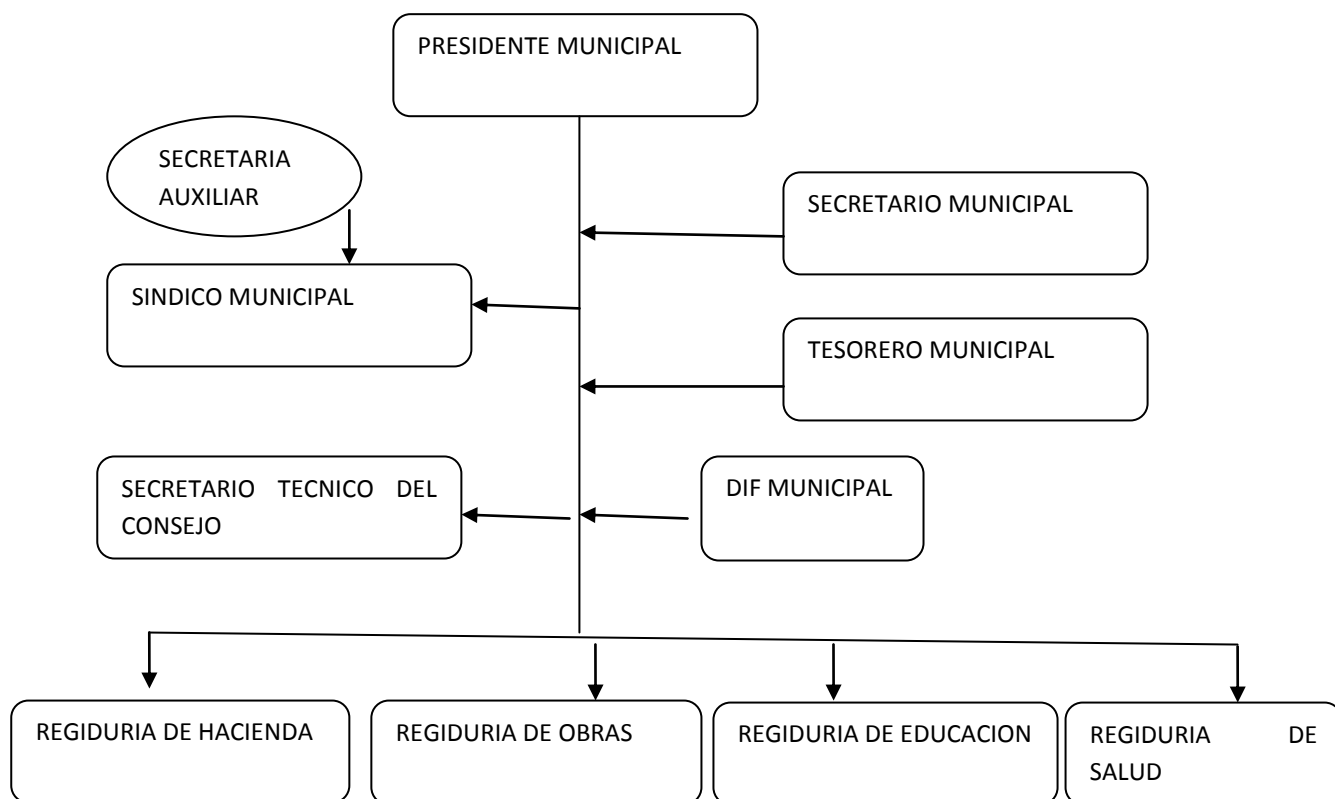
PRESIDENTE MUNICIPAL

SECRETARIA AUXILIAR

SECRETARIO MUNICIPAL

SINDICO MUNICIPAL

TESORERO MUNICIPAL

SECRETARIO TECNICO DEL CONSEJO

DIF MUNICIPAL

REGIDURIA DE HACIENDA

REGIDURIA DE OBRAS

REGIDURIA DE EDUCACION

REGIDURIA DE SALUD